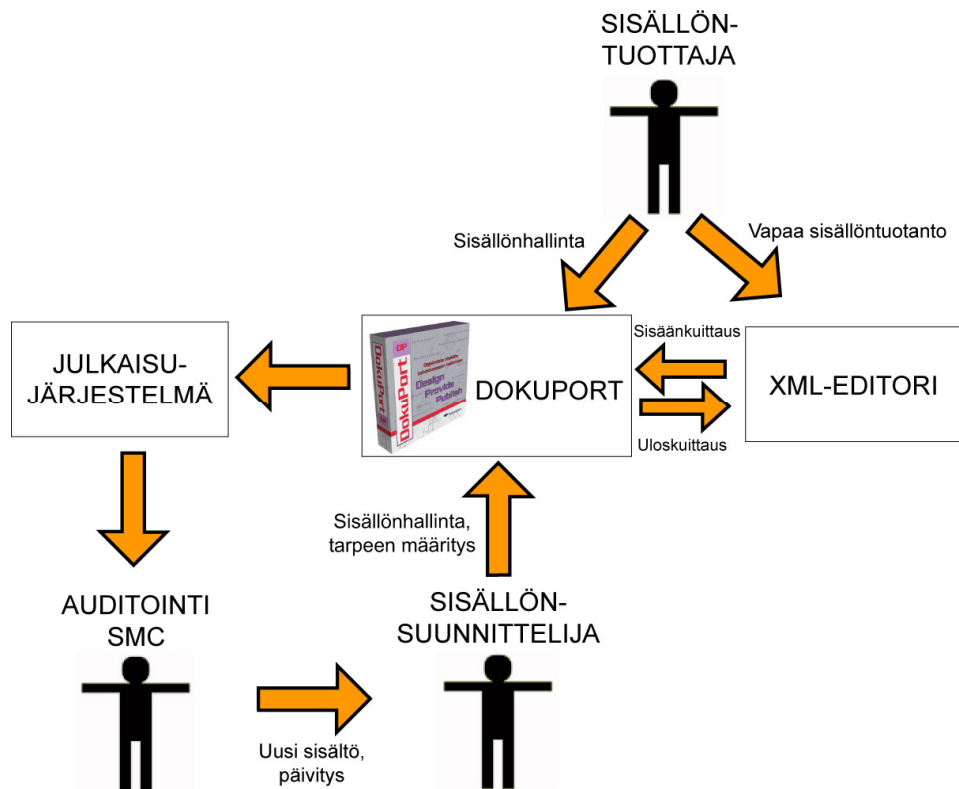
SISÄLLÖN-TUOTTAJA

Sisällönhallinta

Vapaa sisällöntuotanto

JULKAISU-JÄRJESTELMÄ

DokuPort

DP

Design Provide Publish

DOKUPORT

Sisäänkuittaus

Uloskuittaus

XML-EDITORI

Sisällönhallinta, tarpeen määritys

AUDITOINTI SMC

SISÄLLÖN-SUUNNITTELIJA

Uusi sisältö, päivitys